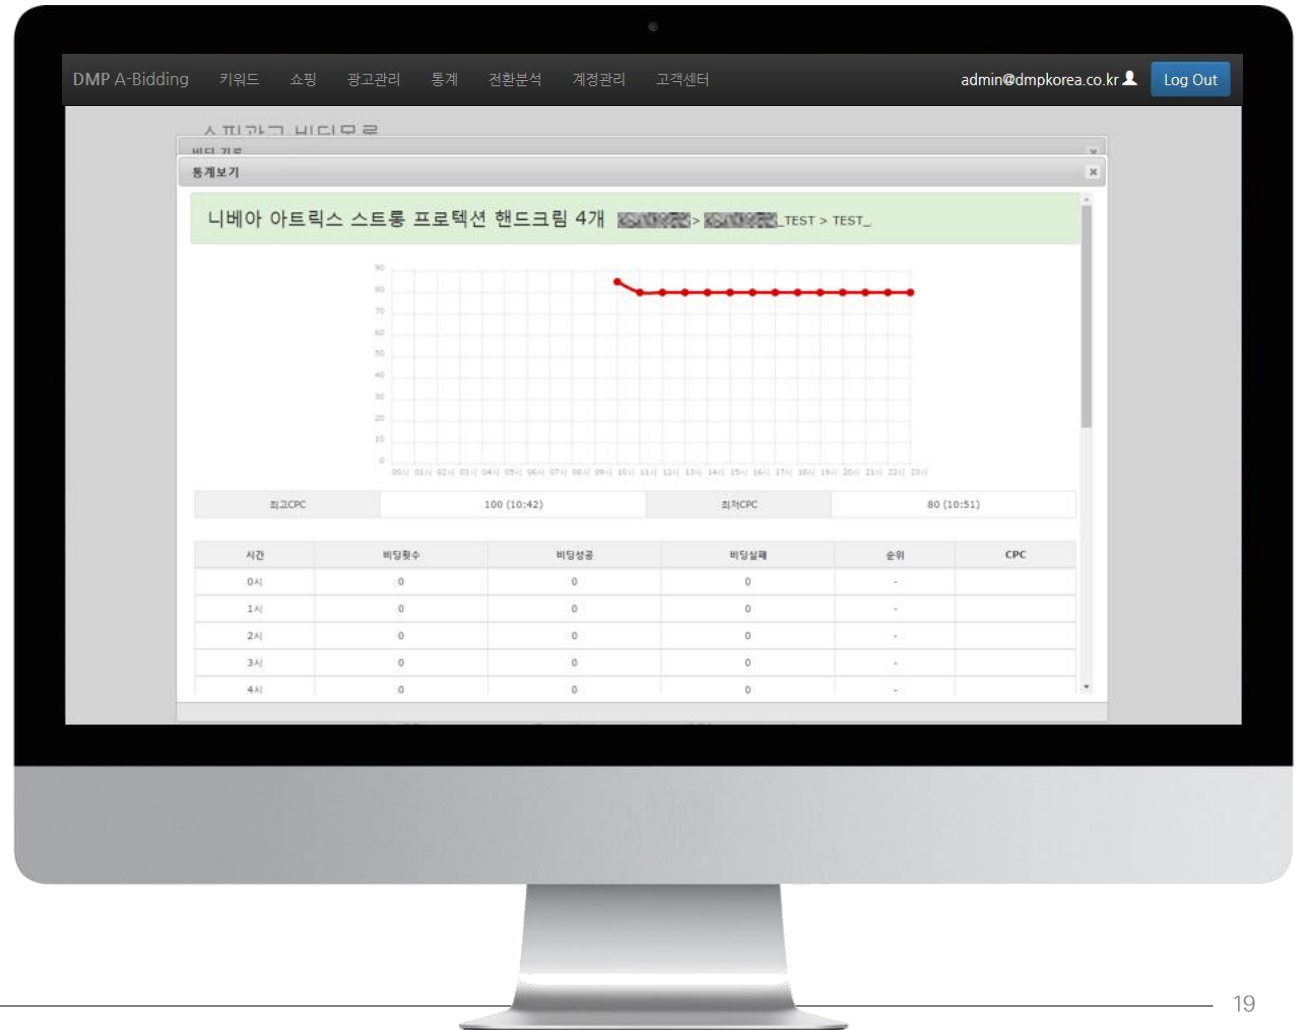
DMP A-Bidding 키워드 쇼핑 광고관리 통계 전환분석 계정관리 고객센터 admin@dmpkorea.co.kr Log Out

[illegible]

통계보기 ×

니베아 아트릭스 스트롱 프로텍션 핸드크림 4개 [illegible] > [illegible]_TEST > TEST_

90 80 70 60 50 40 30 20 10 0

00시 01시 02시 03시 04시 05시 06시 07시 08시 09시 10시 11시 12시 13시 14시 15시 16시 17시 18시 19시 20시 21시 22시 23시

| 최고CPC | 100 (10:42) | 최저CPC | 80 (10:51) |
|---|---|---|---|

| 시간 | 비딩횟수 | 비딩성공 | 비딩실패 | 순위 | CPC |
|---|---|---|---|---|---|
| 0시 | 0 | 0 | 0 | - | |
| 1시 | 0 | 0 | 0 | - | |
| 2시 | 0 | 0 | 0 | - | |
| 3시 | 0 | 0 | 0 | - | |
| 4시 | 0 | 0 | 0 | - | |

19